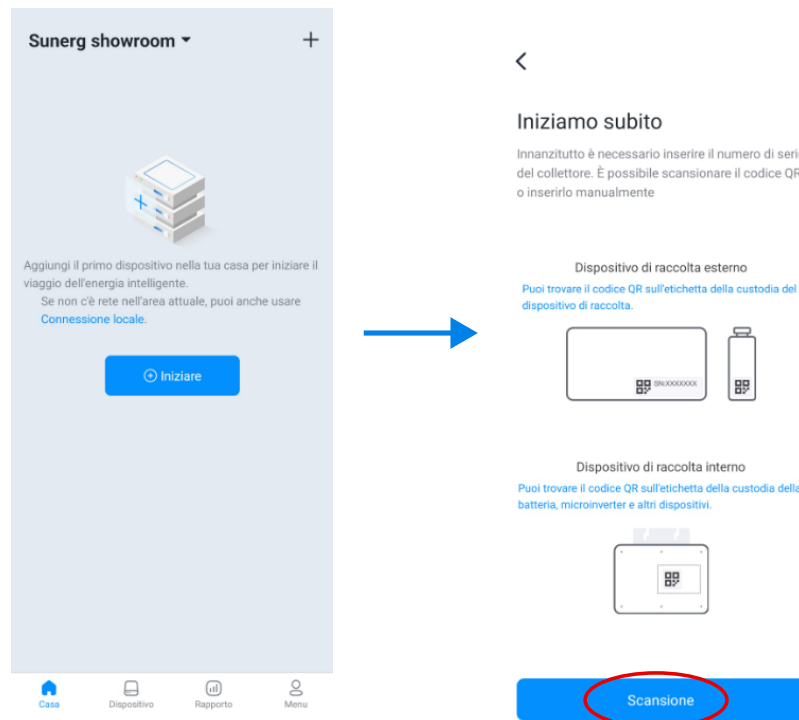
Suneerg showroom ▾ +

Aggiungi il primo dispositivo nella tua casa per iniziare il viaggio dell'energia intelligente.
Se non c'è rete nell'area attuale, puoi anche usare Connessione locale.

⊕ Iniziare

Casa Dispositivo Rapporto Menu

<

Iniziamo subito

Innanzitutto è necessario inserire il numero di seri del collettore. È possibile scansionare il codice QR o inserirlo manualmente

Dispositivo di raccolta esterno
Puoi trovare il codice QR sull'etichetta della custodia del dispositivo di raccolta.

SN:XXXXXXX

Dispositivo di raccolta interno
Puoi trovare il codice QR sull'etichetta della custodia della batteria, microinverter e altri dispositivi.

Scansione